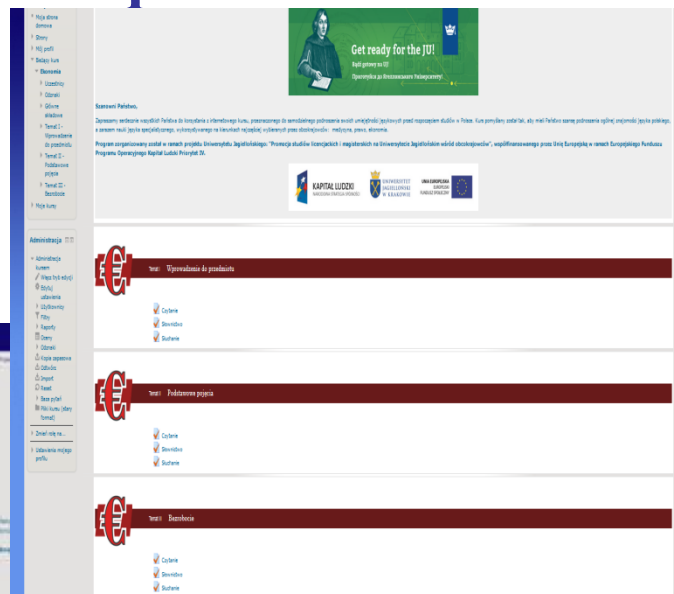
Moja strona domowa
Strony
Mój profil
Bieżący kurs
Ekonomia
Uczestnicy
Odznaki
Ogólne
Temat 1 - Wprowadzenie do przedmiotu
Temat 2 - Podstawowe pojęcia
Temat 3 - Bezrobocie
Moje kursy

Get ready for the JU!
Bądź gotowy na UJ!
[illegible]

Szanowni Państwo,

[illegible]

Program zorganizowany został w ramach projektu Uniwersytetu Jagiellońskiego: "Promocja studiów licencjackich i magisterskich na Uniwersytecie Jagiellońskim wśród obcokrajowców", współfinansowanego przez Unię Europejską w ramach Europejskiego Funduszu Społecznego Programu Operacyjnego Kapitał Ludzki Priorytet IV.

KAPITAŁ LUDZKI
NARODOWA STRATEGIA SPÓJNOŚCI
UNIWERSYTET JAGIELLOŃSKI W KRAKOWIE
UNIA EUROPEJSKA
EUROPEJSKI FUNDUSZ SPOŁECZNY

Administracja
Administracja kursem
Włącz tryb edycji
Edytuj ustawienia
Użytkownicy
Filtry
Raporty
Oceny
Odznaki
Kopia zapasowa
Odtwórz
Import
Reset
Bank pytań
Pliki kursu (stary format)
Zmień rolę na...
Ustawienia mojego profilu

Temat 1 Wprowadzenie do przedmiotu
Czytanie
Słownictwo
Słuchanie

Temat 2 Podstawowe pojęcia
Czytanie
Słownictwo
Słuchanie

Temat 3 Bezrobocie
Czytanie
Słownictwo
Słuchanie